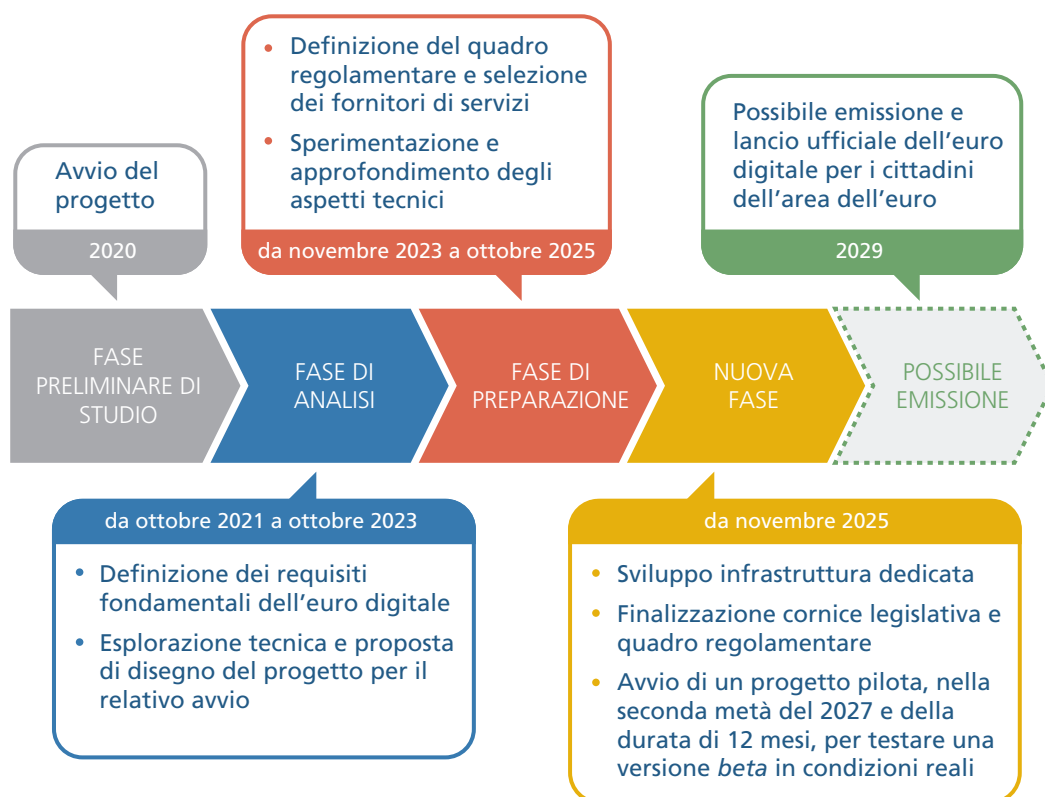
Avvio del progetto

2020

FASE PRELIMINARE DI STUDIO

FASE DI ANALISI

da ottobre 2021 a ottobre 2023

- Definizione dei requisiti fondamentali dell’euro digitale
- Esplorazione tecnica e proposta di disegno del progetto per il relativo avvio

- Definizione del quadro regolamentare e selezione dei fornitori di servizi
- Sperimentazione e approfondimento degli aspetti tecnici

da novembre 2023 a ottobre 2025

FASE DI PREPARAZIONE

NUOVA FASE

da novembre 2025

- Sviluppo infrastruttura dedicata
- Finalizzazione cornice legislativa e quadro regolamentare
- Avvio di un progetto pilota, nella seconda metà del 2027 e della durata di 12 mesi, per testare una versione *beta* in condizioni reali

Possibile emissione e lancio ufficiale dell’euro digitale per i cittadini dell’area dell’euro

2029

POSSIBILE EMISSIONE